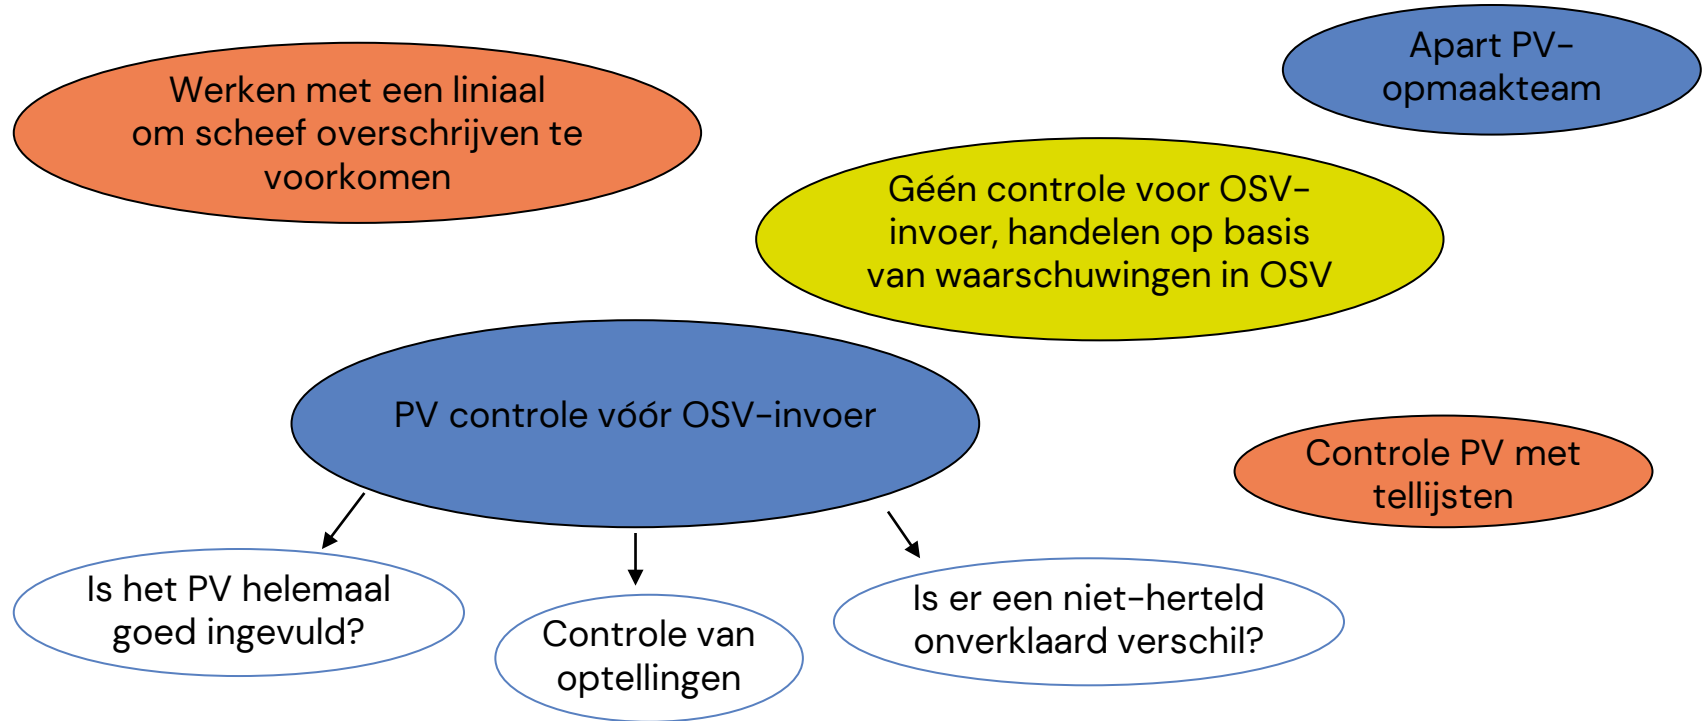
Werken met een liniaal om scheef overschrijven te voorkomen

Apart PV-opmaakteam

Géén controle voor OSV-invoer, handelen op basis van waarschuwingen in OSV

PV controle vóór OSV-invoer

Controle PV met tellijsten

Is het PV helemaal goed ingevuld?

Controle van optellingen

Is er een niet-herteld onverklaard verschil?